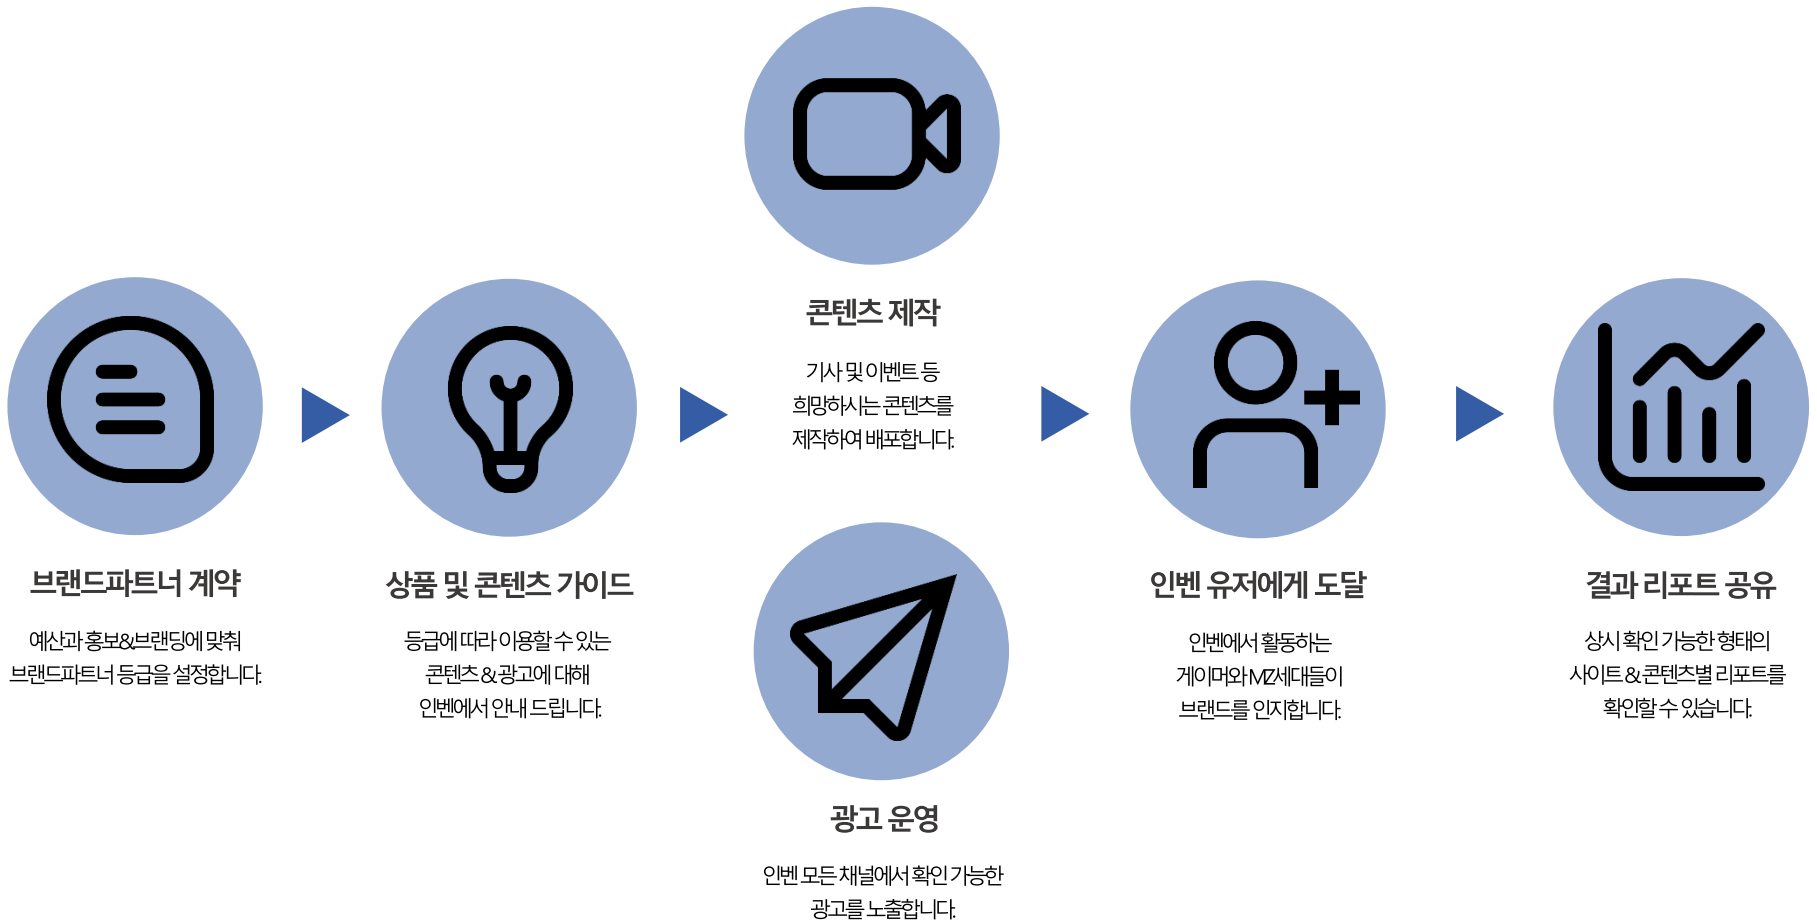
콘텐츠 제작

기사 및 이벤트 등 희망하시는 콘텐츠를 제작하여 배포합니다.

브랜드파트너 계약

예산과 홍보&브랜딩에 맞춰 브랜드파트너 등급을 설정합니다.

상품 및 콘텐츠 가이드

등급에 따라 이용할 수 있는 콘텐츠 & 광고에 대해 인벤에서 안내 드립니다.

인벤 유저에게 도달

인벤에서 활동하는 게이머와 MZ세대들이 브랜드를 인지합니다.

결과 리포트 공유

상시 확인 가능한 형태의 사이트 & 콘텐츠별 리포트를 확인할 수 있습니다.

광고 운영

인벤 모든 채널에서 확인 가능한 광고를 노출합니다.